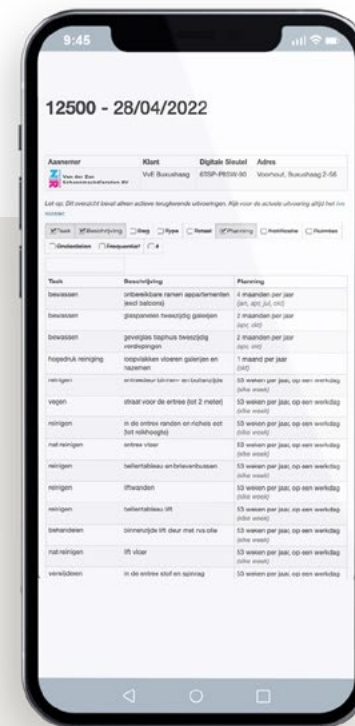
9:45

12500 - 28/04/2022

| Aannemer | Klant | Digitale Sleutel | Adres |
|---|---|---|---|
| Van der Zon Schoonmaakdiensten BV | VvE Buxushaag | 6TSP-P8SW-90 | Voorhout, Buxushaag 2-56 |

Let op: Dit overzicht bevat alleen actieve terugkerende uitvoeringen. Kijk voor de actuele uitvoering altijd het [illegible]

Taak Beschrijving Dag Type Totaal Planning Frequentie Ruimtes Onderdelen Frequentie? #

| Taak | Beschrijving | Planning |
|---|---|---|
| bewassen | onbewikbare ramen appartementen (excl balcons) | 4 maanden per jaar (jan, apr, jul, okt) |
| bewassen | glaspanelen tweezijdig galerijen | 2 maanden per jaar (apr, okt) |
| bewassen | gevelglas traphuis tweezijdig vordelingen | 2 maanden per jaar (apr, okt) |
| hogedruk reiniging | looplakken vloeren galerijen en nazemen | 1 maand per jaar (okt) |
| reinigen | entreedeur binnen- en buitenzijde | 53 weken per jaar, op een werkdag (elke week) |
| vegen | straat voor de entree (tot 2 meter) | 53 weken per jaar, op een werkdag (elke week) |
| reinigen | in de entree randen en richels ect (tot reikhoogte) | 53 weken per jaar, op een werkdag (elke week) |
| nat reinigen | entree vloer | 53 weken per jaar, op een werkdag (elke week) |
| reinigen | bellentableau en brievenbussen | 53 weken per jaar, op een werkdag (elke week) |
| reinigen | liftwanden | 53 weken per jaar, op een werkdag (elke week) |
| reinigen | bellentableau lift | 53 weken per jaar, op een werkdag (elke week) |
| behandelen | binnenzijde lift deur met rvs olie | 53 weken per jaar, op een werkdag (elke week) |
| nat reinigen | lift vloer | 53 weken per jaar, op een werkdag (elke week) |
| verwijderen | in de entree stof en spinrag | 53 weken per jaar, op een werkdag |